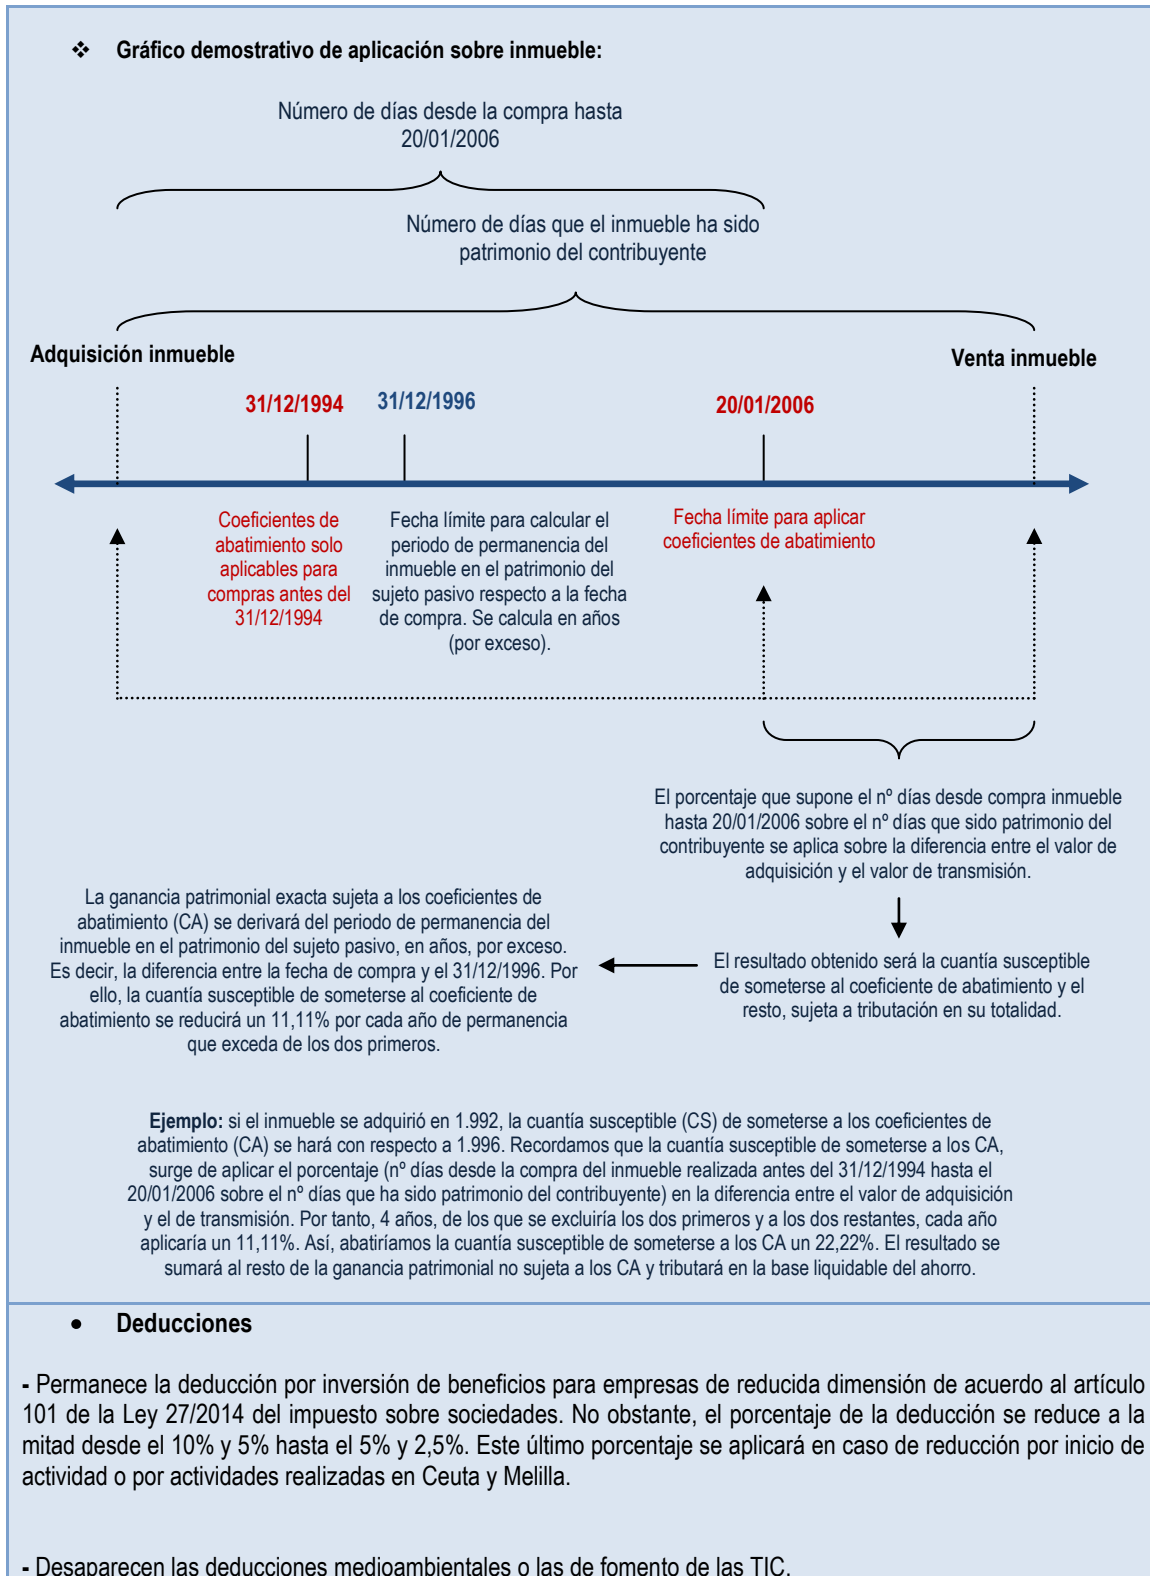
❖ Gráfico demostrativo de aplicación sobre inmueble:

Número de días desde la compra hasta 20/01/2006

Número de días que el inmueble ha sido patrimonio del contribuyente

Adquisición inmueble

Venta inmueble

31/12/1994

31/12/1996

20/01/2006

Coeficientes de abatimiento solo aplicables para compras antes del 31/12/1994

Fecha límite para calcular el periodo de permanencia del inmueble en el patrimonio del sujeto pasivo respecto a la fecha de compra. Se calcula en años (por exceso).

Fecha límite para aplicar coeficientes de abatimiento

El porcentaje que supone el nº días desde compra inmueble hasta 20/01/2006 sobre el nº días que sido patrimonio del contribuyente se aplica sobre la diferencia entre el valor de adquisición y el valor de transmisión.

La ganancia patrimonial exacta sujeta a los coeficientes de abatimiento (CA) se derivará del periodo de permanencia del inmueble en el patrimonio del sujeto pasivo, en años, por exceso. Es decir, la diferencia entre la fecha de compra y el 31/12/1996. Por ello, la cuantía susceptible de someterse al coeficiente de abatimiento se reducirá un 11,11% por cada año de permanencia que exceda de los dos primeros.

El resultado obtenido será la cuantía susceptible de someterse al coeficiente de abatimiento y el resto, sujeta a tributación en su totalidad.

Ejemplo: si el inmueble se adquirió en 1.992, la cuantía susceptible (CS) de someterse a los coeficientes de abatimiento (CA) se hará con respecto a 1.996. Recordamos que la cuantía susceptible de someterse a los CA, surge de aplicar el porcentaje (nº días desde la compra del inmueble realizada antes del 31/12/1994 hasta el 20/01/2006 sobre el nº días que ha sido patrimonio del contribuyente) en la diferencia entre el valor de adquisición y el de transmisión. Por tanto, 4 años, de los que se excluiría los dos primeros y a los dos restantes, cada año aplicaría un 11,11%. Así, abatiríamos la cuantía susceptible de someterse a los CA un 22,22%. El resultado se sumará al resto de la ganancia patrimonial no sujeta a los CA y tributará en la base liquidable del ahorro.

• Deducciones

- Permanece la deducción por inversión de beneficios para empresas de reducida dimensión de acuerdo al artículo 101 de la Ley 27/2014 del impuesto sobre sociedades. No obstante, el porcentaje de la deducción se reduce a la mitad desde el 10% y 5% hasta el 5% y 2,5%. Este último porcentaje se aplicará en caso de reducción por inicio de actividad o por actividades realizadas en Ceuta y Melilla.

- Desaparecen las deducciones medioambientales o las de fomento de las TIC.